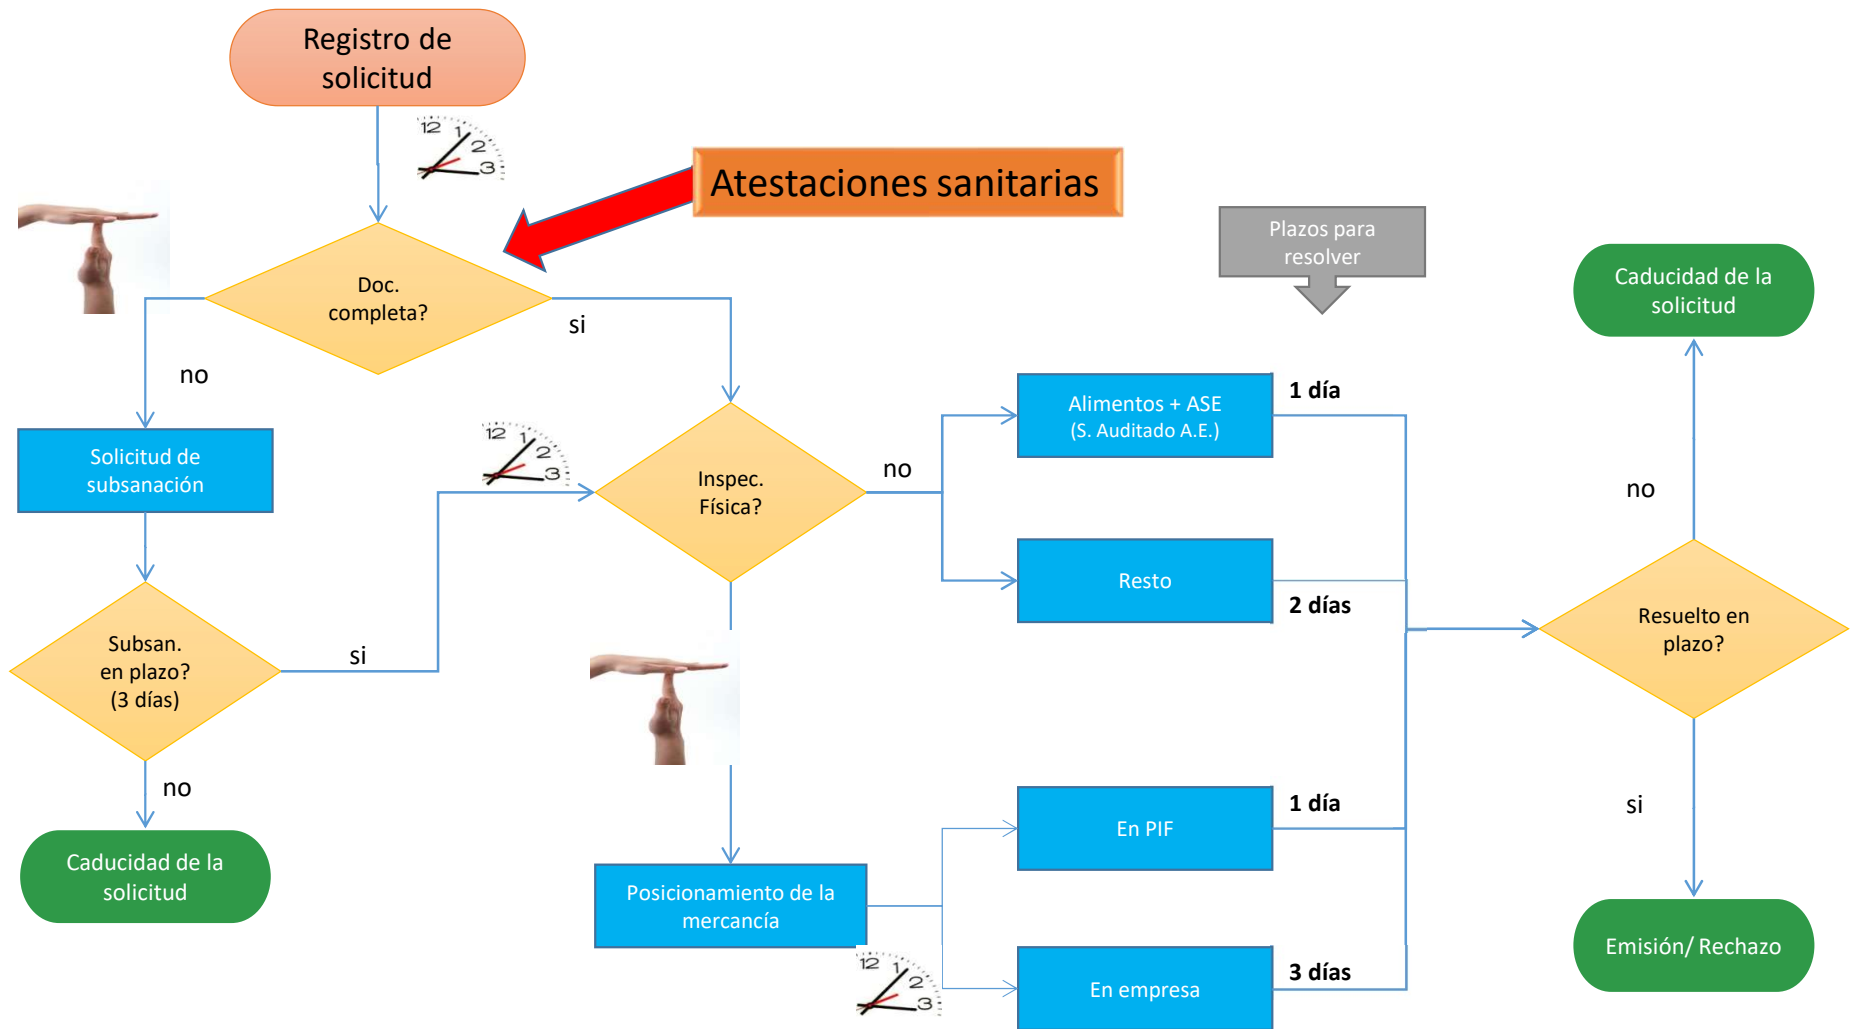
Registro de solicitud

Atestaciones sanitarias

Doc. completa?

no

si

Solicitud de subsanación

Subsan. en plazo? (3 días)

si

no

Caducidad de la solicitud

Inspec. Física?

no

Posicionamiento de la mercancía

Plazos para resolver

Alimentos + ASE (S. Auditado A.E.)

1 día

Resto

2 días

En PIF

1 día

En empresa

3 días

Caducidad de la solicitud

no

Resuelto en plazo?

si

Emisión/ Rechazo

12 1 2 3

12 1 2 3

12 1 2 3